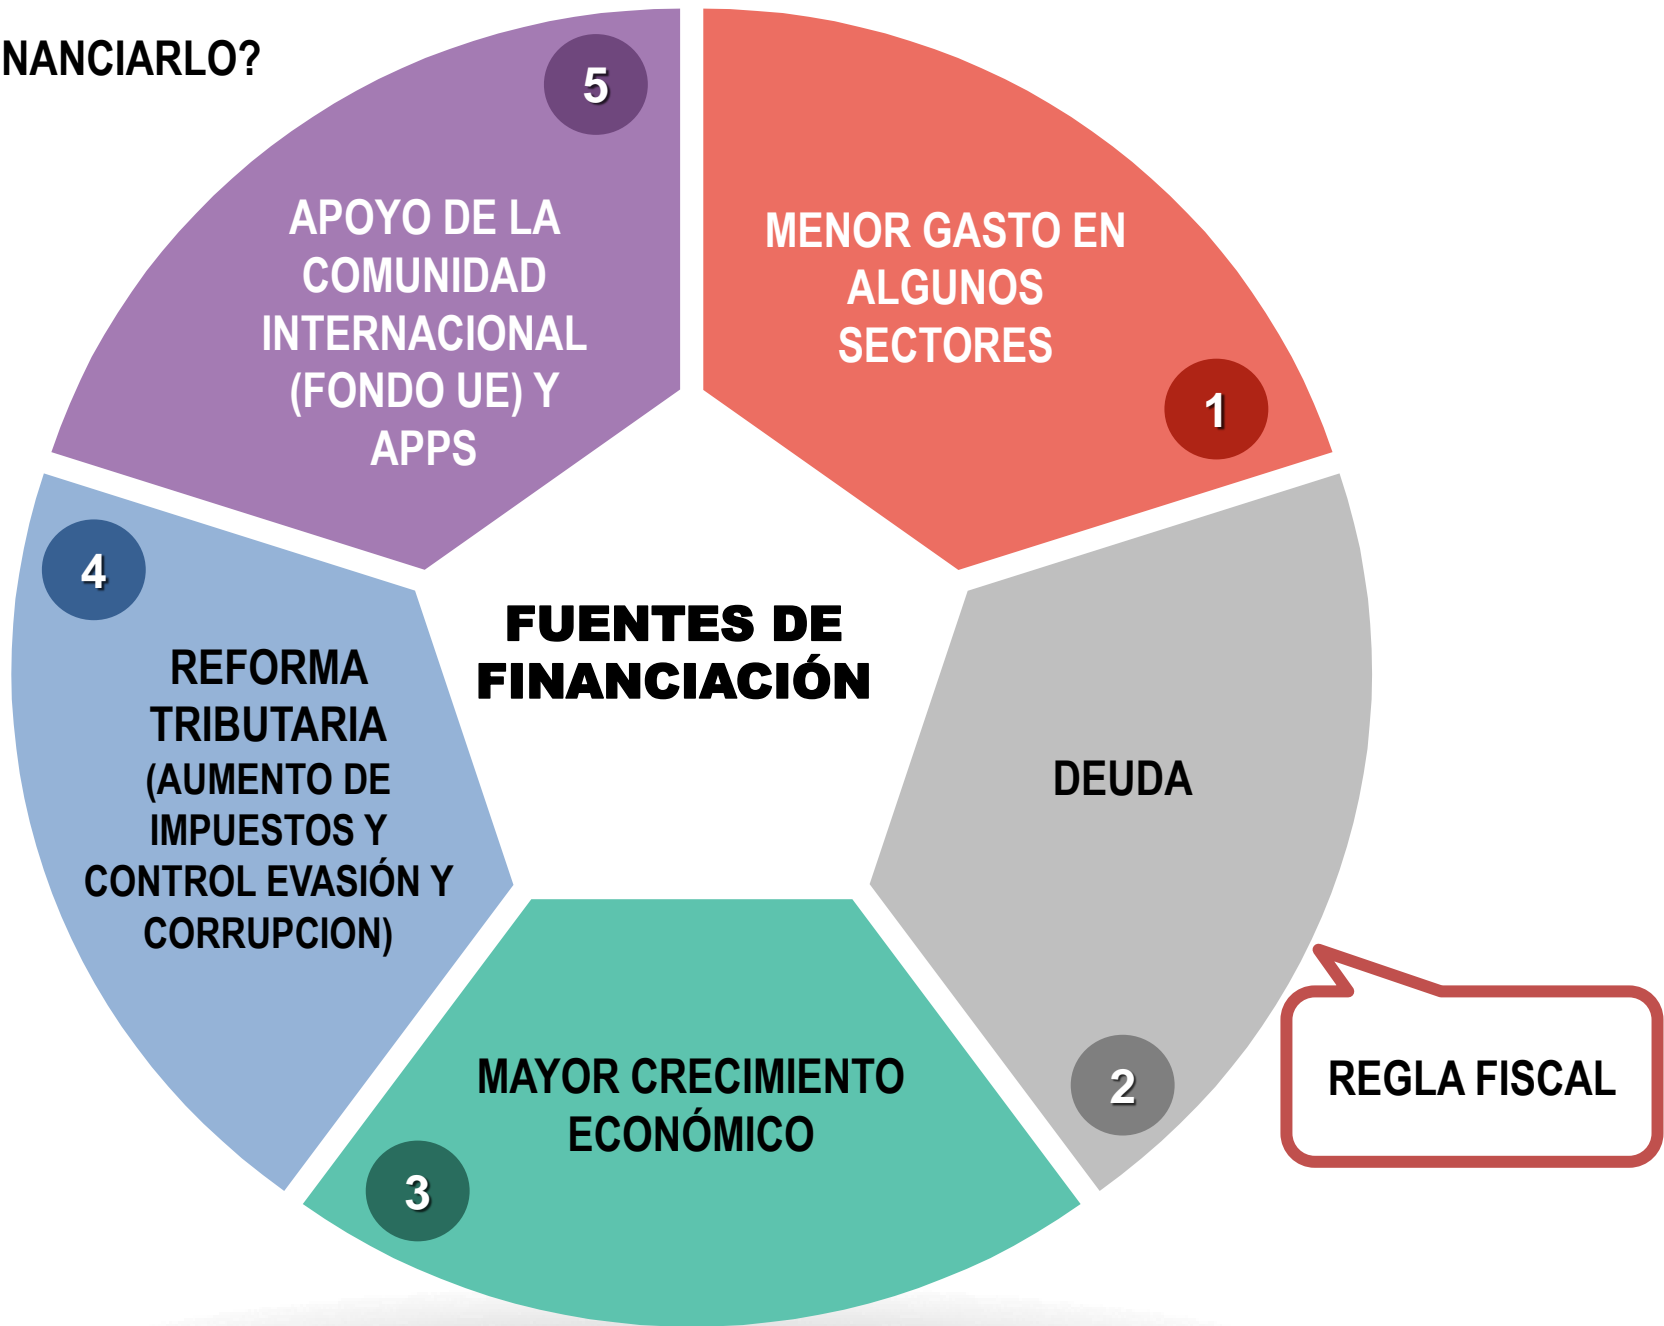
NANCIARLO?

FUENTES DE FINANCIACIÓN

1
MENOR GASTO EN ALGUNOS SECTORES

2
DEUDA

REGLA FISCAL

3
MAYOR CRECIMIENTO ECONÓMICO

4
REFORMA TRIBUTARIA (AUMENTO DE IMPUESTOS Y CONTROL EVASIÓN Y CORRUPCION)

5
APOYO DE LA COMUNIDAD INTERNACIONAL (FONDO UE) Y APPS